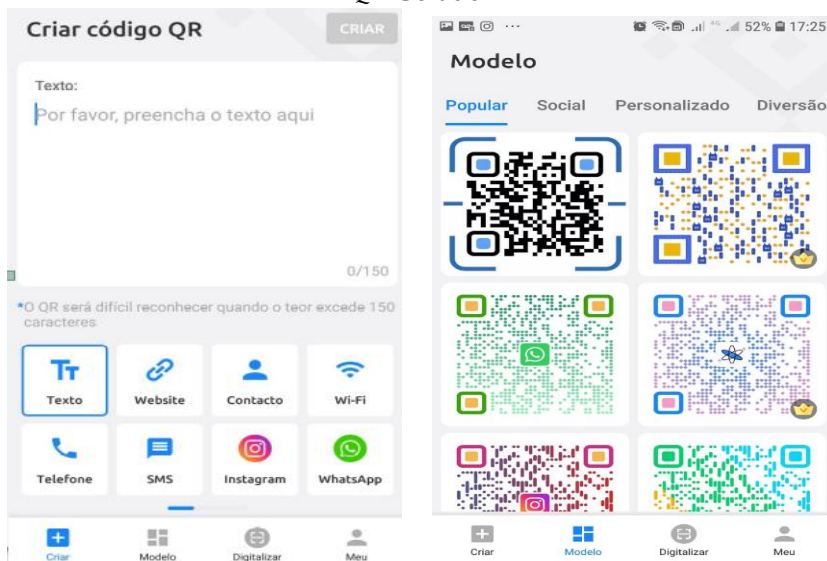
Criar código QR

CRIAR

Texto:

Por favor, preencha o texto aqui

0/150

*O QR será difícil reconhecer quando o teor excede 150 caracteres

Texto

Website

Contacto

Wi-Fi

Telefone

SMS

Instagram

WhatsApp

Criar

Modelo

Digitalizar

Meu

52% 17:25

Modelo

Popular

Social

Personalizado

Diversão

Criar

Modelo

Digitalizar

Meu